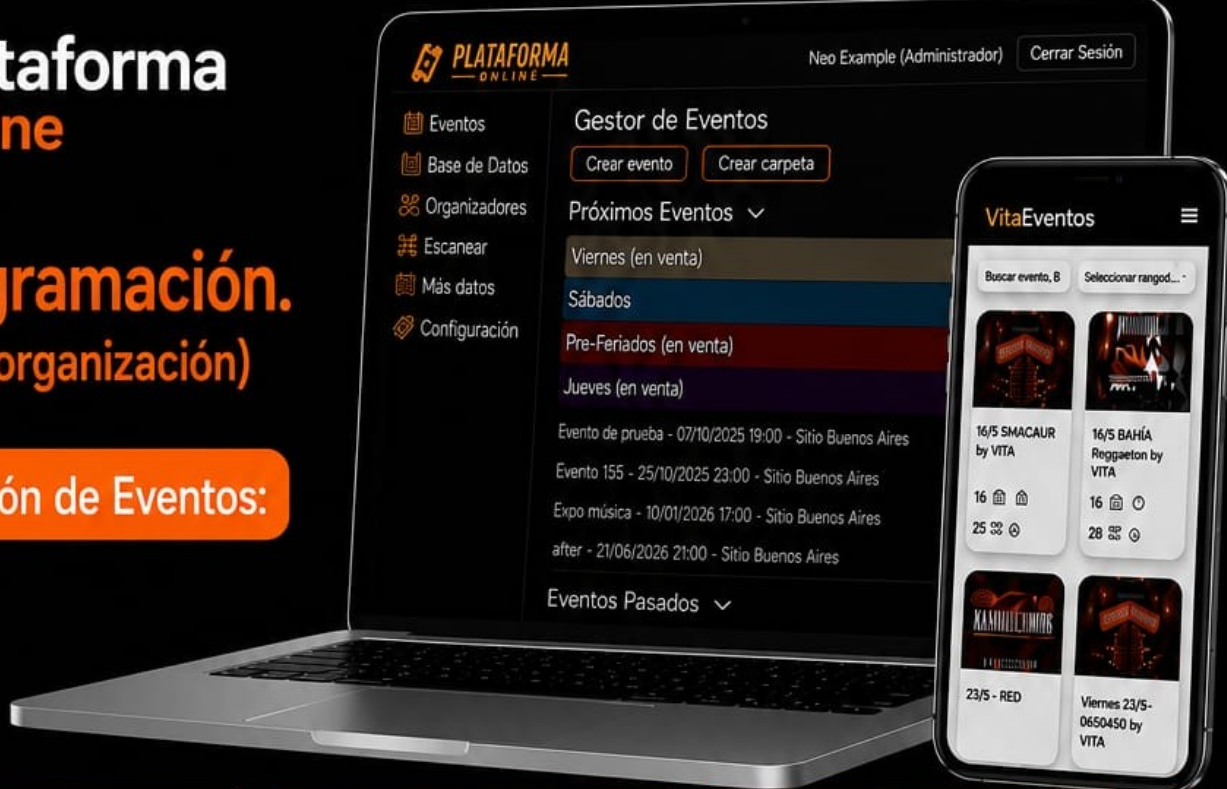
taforma
ne

gramación.
organización)

ón de Eventos:

PLATAFORMA
ONLINE

Neo Example (Administrador)
Cerrar Sesión

Eventos
Base de Datos
Organizadores
Escanear
Más datos
Configuración

Gestor de Eventos
Crear evento
Crear carpeta
Próximos Eventos
Viernes (en venta)
Sábados
Pre-Feriados (en venta)
Jueves (en venta)
Evento de prueba - 07/10/2025 19:00 - Sitio Buenos Aires
Evento 155 - 25/10/2025 23:00 - Sitio Buenos Aires
Expo música - 10/01/2026 17:00 - Sitio Buenos Aires
after - 21/06/2026 21:00 - Sitio Buenos Aires
Eventos Pasados

VitaEventos
Buscar evento, B
Seleccionar rangod...
16/5 SMACAUR by VITA
16
25
16/5 BAHÍA Reggaeton by VITA
16
28
23/5 - RED
Viernes 23/5-0650450 by VITA